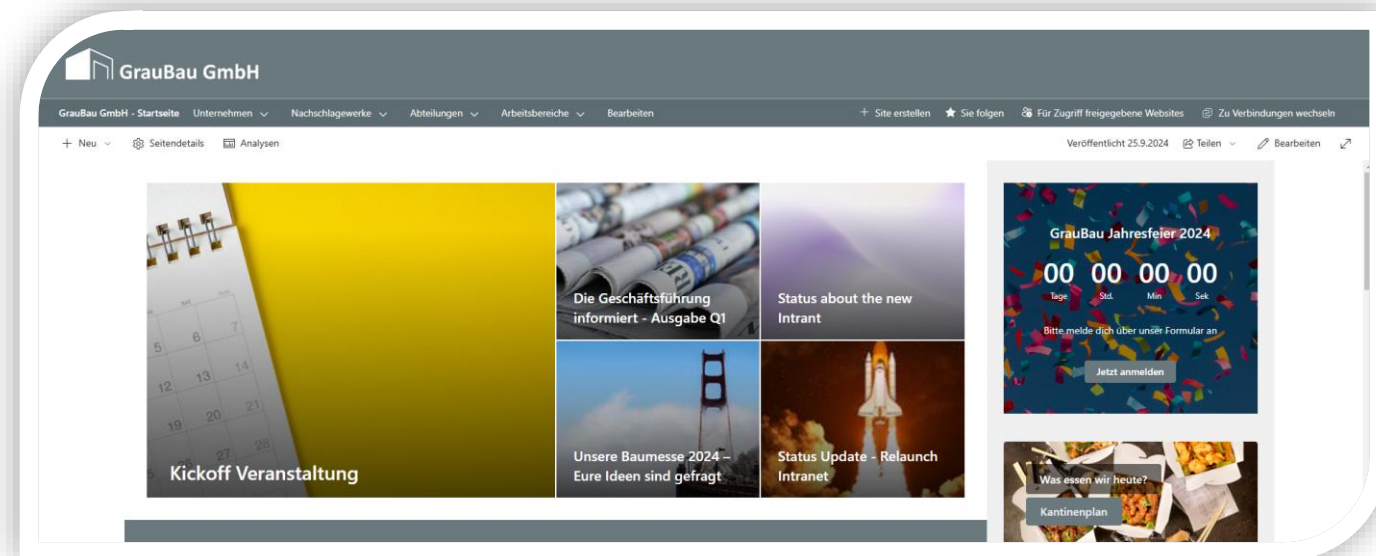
GrauBau GmbH

GrauBau GmbH - Startseite Unternehmen Nachschlagewerke Abteilungen Arbeitsbereiche Bearbeiten

+ Site erstellen Sie folgen Für Zugriff freigegebene Websites Zu Verbindungen wechseln

+ Neu Seitendetails Analysen

Veröffentlicht 25.9.2024 Teilen Bearbeiten

Kickoff Veranstaltung

Die Geschäftsführung informiert - Ausgabe Q1

Status about the new Intrant

Unsere Baumesse 2024 – Eure Ideen sind gefragt

Status Update - Relaunch Intranet

GrauBau Jahresfeier 2024

00 Tage 00 Std. 00 Min 00 Sek

Bitte melde dich über unser Formular an

Jetzt anmelden

Was essen wir heute?

Kantinenplan